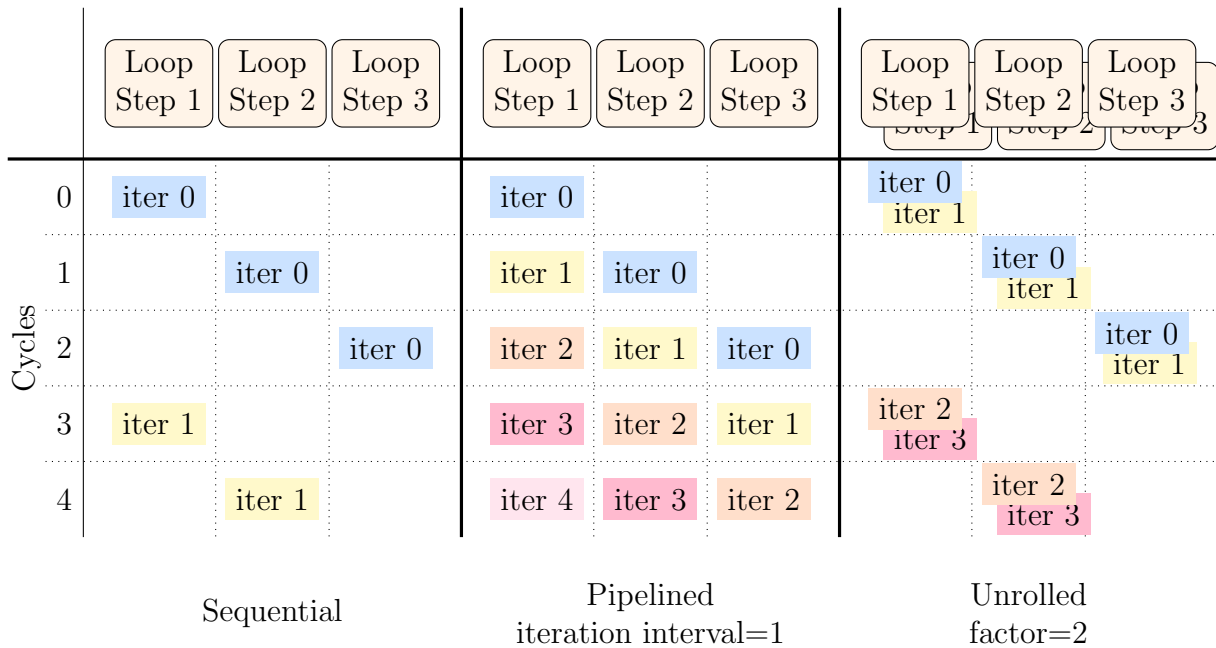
| | Loop Step 1 | Loop Step 2 | Loop Step 3 | Loop Step 1 | Loop Step 2 | Loop Step 3 | Loop Step 1 | Loop Step 2 | Loop Step 3 |
|---|---|---|---|---|---|---|---|---|---|
| 0 | iter 0 | | | iter 0 | | | iter 0 iter 1 | | |
| 1 | | iter 0 | | iter 1 | iter 0 | | | iter 0 iter 1 | |
| 2 | | | iter 0 | iter 2 | iter 1 | iter 0 | | | iter 0 iter 1 |
| 3 | iter 1 | | | iter 3 | iter 2 | iter 1 | iter 2 iter 3 | | |
| 4 | | iter 1 | | iter 4 | iter 3 | iter 2 | | iter 2 iter 3 | |

Cycles

Sequential

Pipelined
iteration interval=1

Unrolled
factor=2